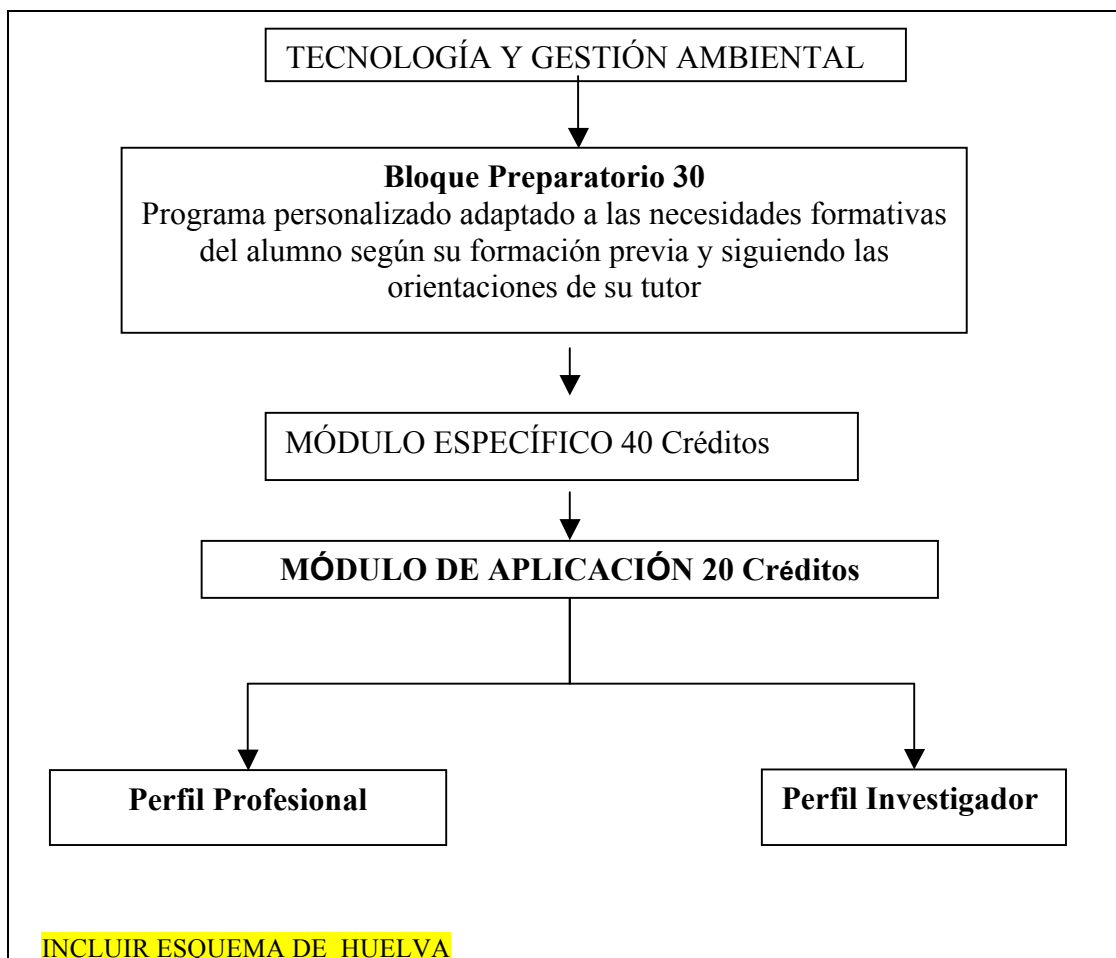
TECNOLOGÍA Y GESTIÓN AMBIENTAL

**Bloque Preparatorio 30**
Programa personalizado adaptado a las necesidades formativas del alumno según su formación previa y siguiendo las orientaciones de su tutor

MÓDULO ESPECÍFICO 40 Créditos

**MÓDULO DE APLICACIÓN 20 Créditos**

**Perfil Profesional**

**Perfil Investigador**

INCLUIR ESQUEMA DE HUELVA